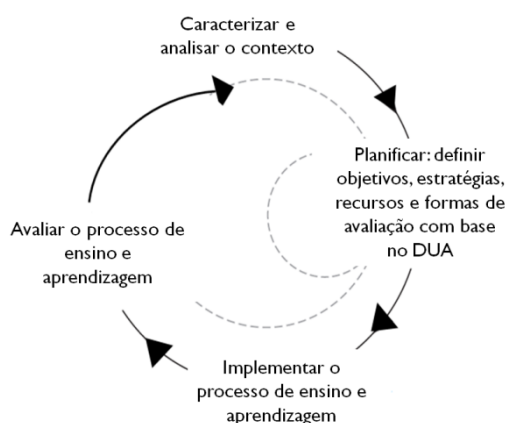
Caracterizar e analisar o contexto

Planificar: definir objetivos, estratégias, recursos e formas de avaliação com base no DUA

Implementar o processo de ensino e aprendizagem

Avaliar o processo de ensino e aprendizagem